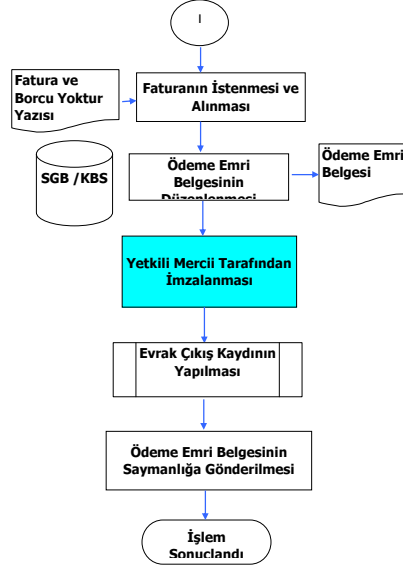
I

Fatura ve Borcu Yoktur Yazısı

Faturanın İstenmesi ve Alınması

SGB /KBS

Ödeme Emri Belgesinin Düzenlenmesi

Ödeme Emri Belgesi

Yetkili Mercii Tarafından İmzalanması

Evrak Çıkış Kaydının Yapılması

Ödeme Emri Belgesinin Saymanlığa Gönderilmesi

İşlem Sonuçlandı